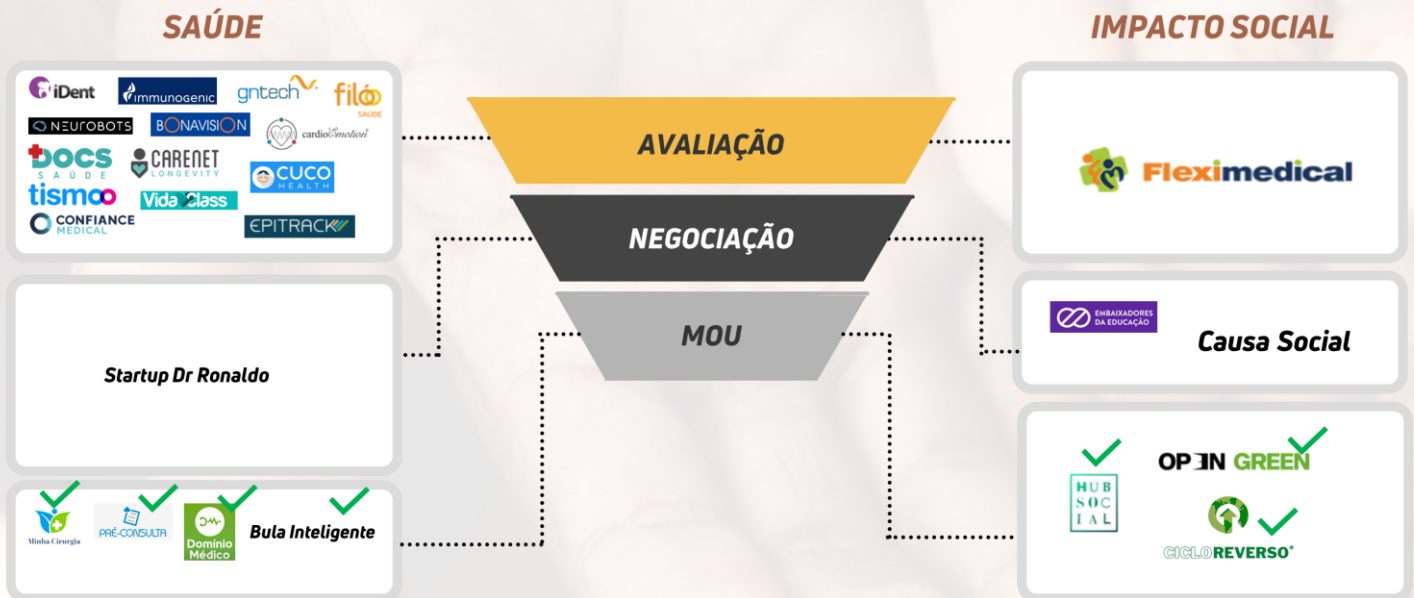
SAÚDE

iDent
immunogenic
gntech
filóo SAÚDE
NEUROBOTS
BONAVISION
cardioEmotion
DOCS SAÚDE
CARENET LONGEVITY
CUCO HEALTH
tismoo
Vida Class
CONFIANCE MEDICAL
EPITRACK

Startup Dr Ronaldo

Minha Cirurgia
PRÉ-CONSULTA
Domínio Médico
Bula Inteligente

AVALIAÇÃO
NEGOCIAÇÃO
MOU

IMPACTO SOCIAL

Fleximedical

EMBAIXADORES DA EDUCAÇÃO
Causa Social

HUB SOCIAL
OPEN GREEN
CICLOREVERSO